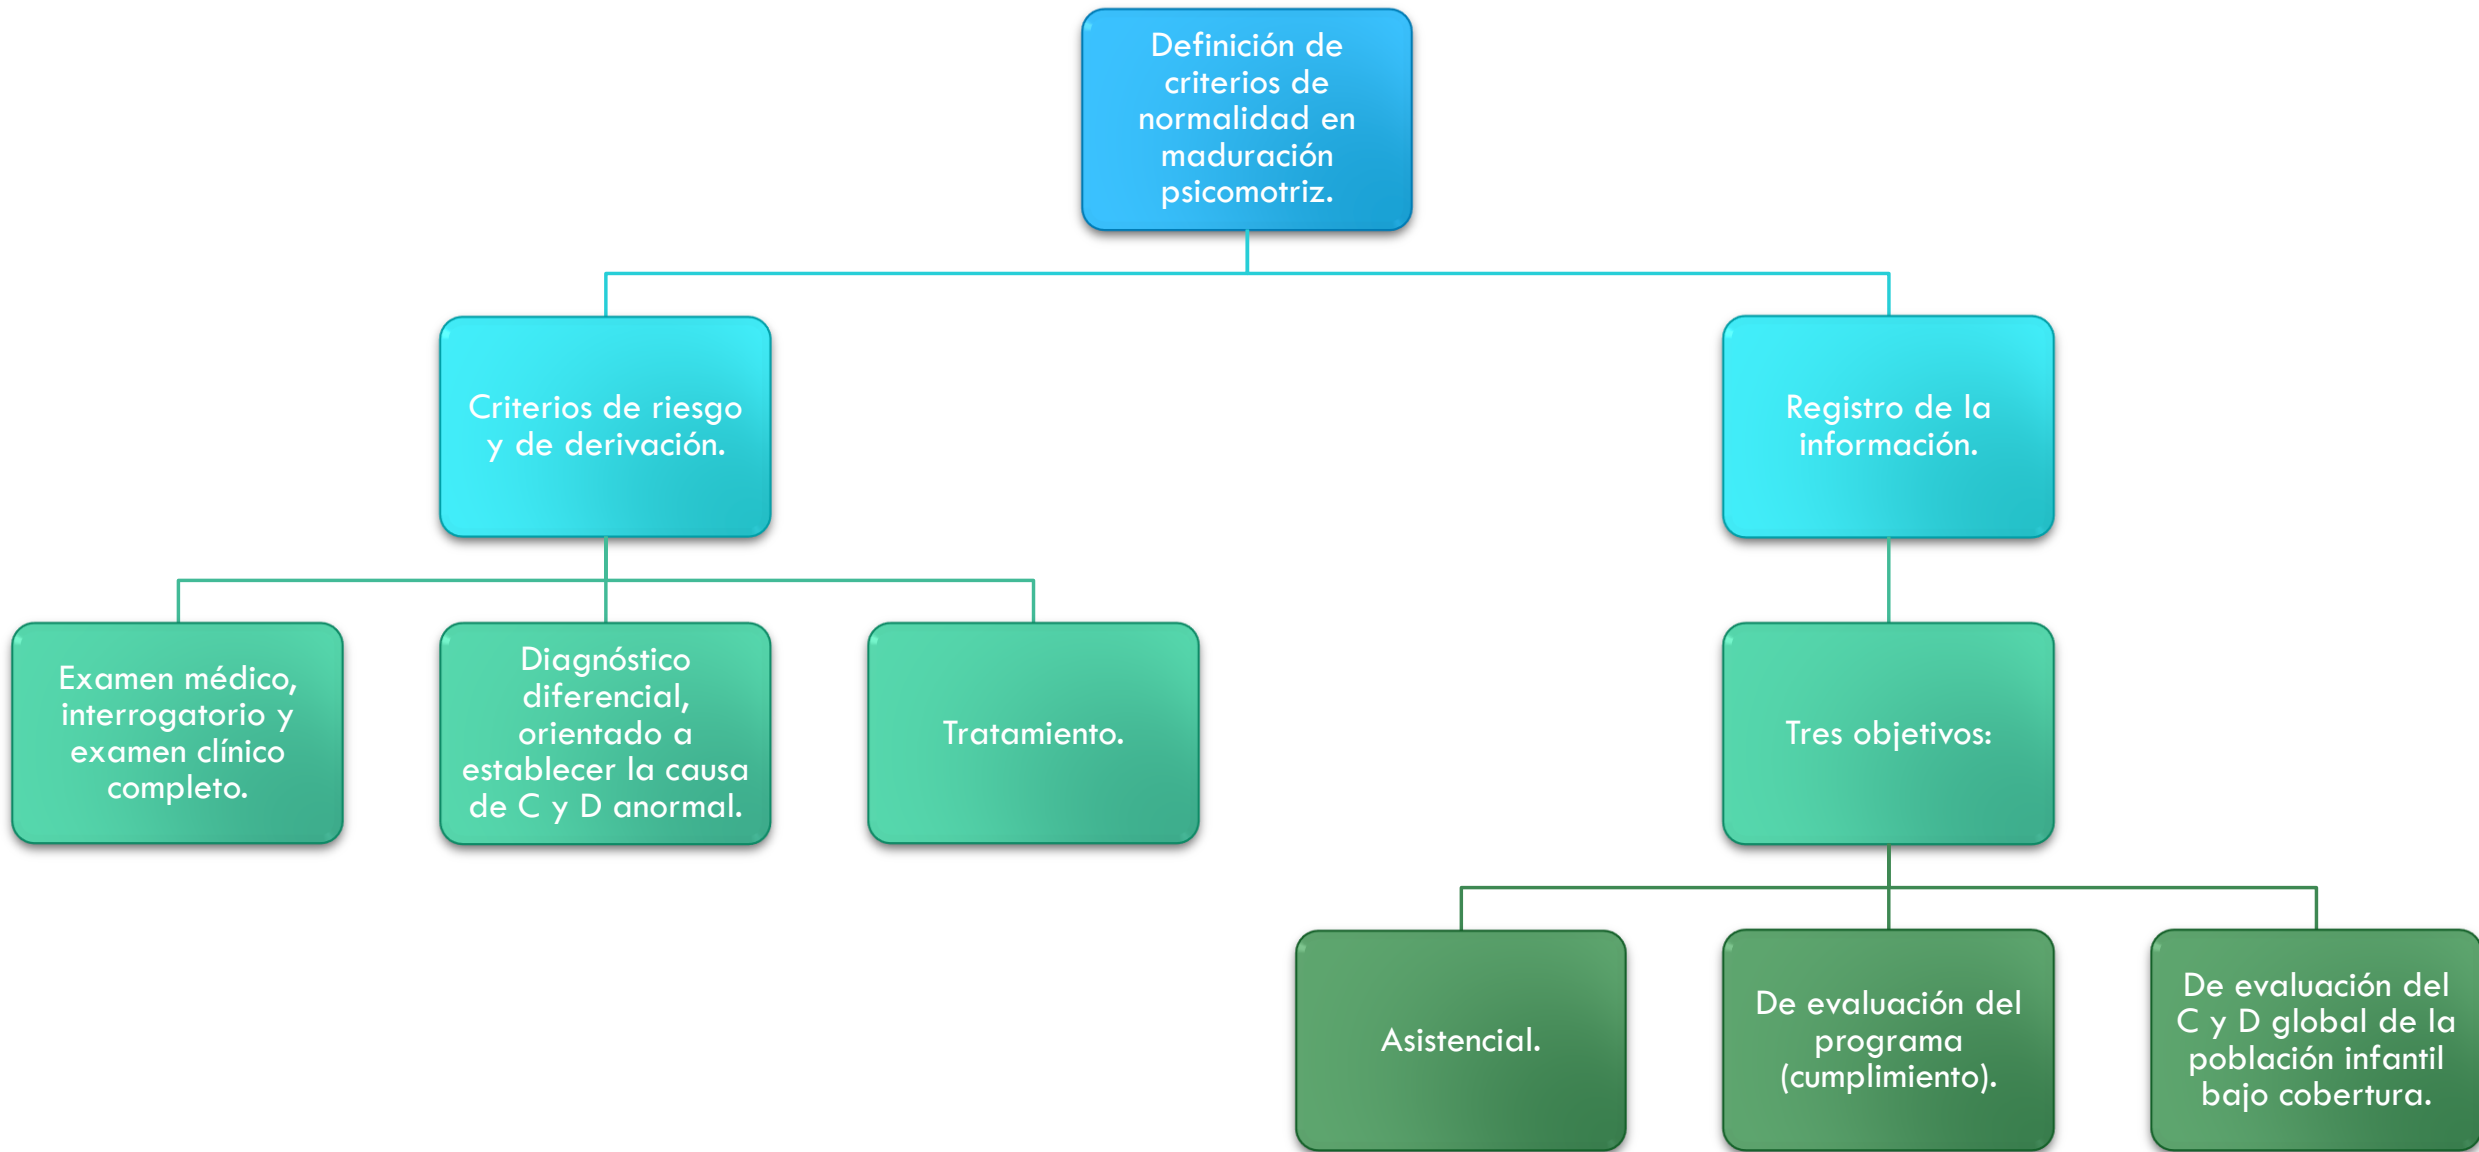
Definición de criterios de normalidad en maduración psicomotriz.

Criterios de riesgo y de derivación.

Registro de la información.

Examen médico, interrogatorio y examen clínico completo.

Diagnóstico diferencial, orientado a establecer la causa de C y D anormal.

Tratamiento.

Tres objetivos:

Asistencial.

De evaluación del programa (cumplimiento).

De evaluación del C y D global de la población infantil bajo cobertura.